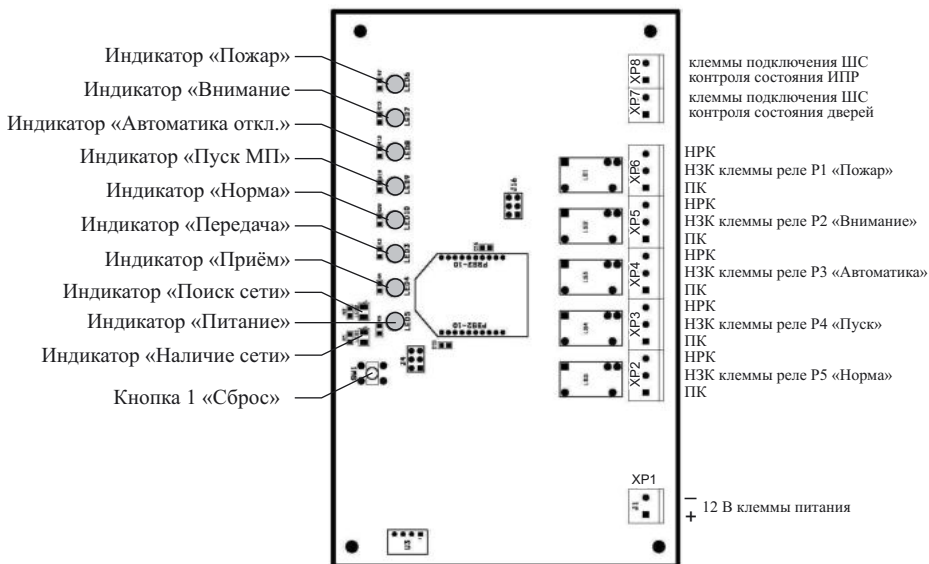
Индикатор «Пожар»
Индикатор «Внимание
Индикатор «Автоматика откл.»
Индикатор «Пуск МП»
Индикатор «Норма»
Индикатор «Передача»
Индикатор «Приём»
Индикатор «Поиск сети»
Индикатор «Питание»
Индикатор «Наличие сети»
Кнопка 1 «Сброс»

XP8 клеммы подключения ШС контроля состояния ИПР
XP7 клеммы подключения ШС контроля состояния дверей

XP6
НРК
НЗК клеммы реле Р1 «Пожар»
ПК

XP5
НРК
НЗК клеммы реле Р2 «Внимание»
ПК

XP4
НРК
НЗК клеммы реле Р3 «Автоматика»
ПК

XP3
НРК
НЗК клеммы реле Р4 «Пуск»
ПК

XP2
НРК
НЗК клеммы реле Р5 «Норма»
ПК

XP1
–
+ 12 В клеммы питания